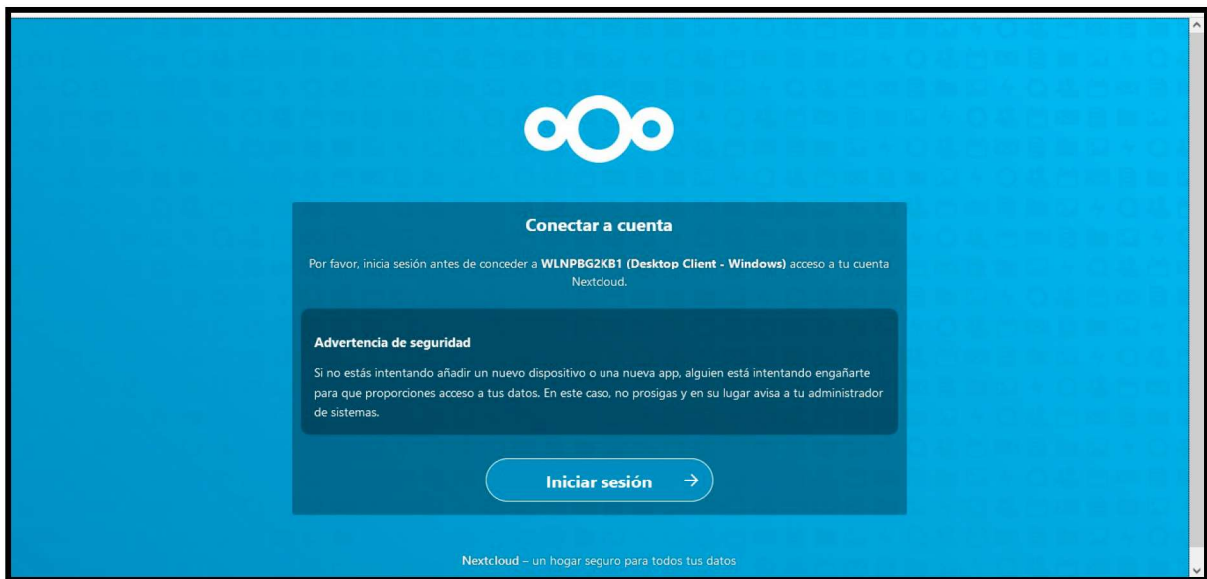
Conectar a cuenta

Por favor, inicia sesión antes de conceder a WLNPBG2KB1 (Desktop Client - Windows) acceso a tu cuenta Nextcloud.

Advertencia de seguridad

Si no estás intentando añadir un nuevo dispositivo o una nueva app, alguien está intentando engañarte para que proporciones acceso a tus datos. En este caso, no prosigas y en su lugar avisa a tu administrador de sistemas.

Iniciar sesión →

Nextcloud – un hogar seguro para todos tus datos